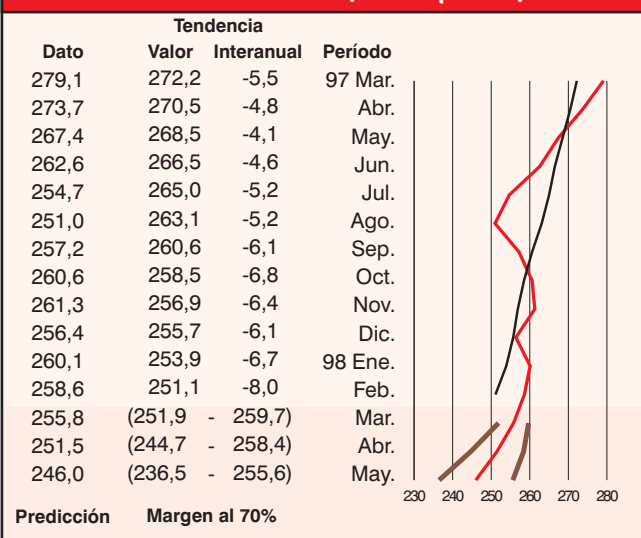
| Dato | Tendencia Valor | Interanual | Período |
|---|---|---|---|
| 279,1 | 272,2 | -5,5 | 97 Mar. |
| 273,7 | 270,5 | -4,8 | Abr. |
| 267,4 | 268,5 | -4,1 | May. |
| 262,6 | 266,5 | -4,6 | Jun. |
| 254,7 | 265,0 | -5,2 | Jul. |
| 251,0 | 263,1 | -5,2 | Ago. |
| 257,2 | 260,6 | -6,1 | Sep. |
| 260,6 | 258,5 | -6,8 | Oct. |
| 261,3 | 256,9 | -6,4 | Nov. |
| 256,4 | 255,7 | -6,1 | Dic. |
| 260,1 | 253,9 | -6,7 | 98 Ene. |
| 258,6 | 251,1 | -8,0 | Feb. |
| 255,8 | (251,9 | - 259,7) | Mar. |
| 251,5 | (244,7 | - 258,4) | Abr. |
| 246,0 | (236,5 | - 255,6) | May. |

230 240 250 260 270 280

Predicción Margen al 70%